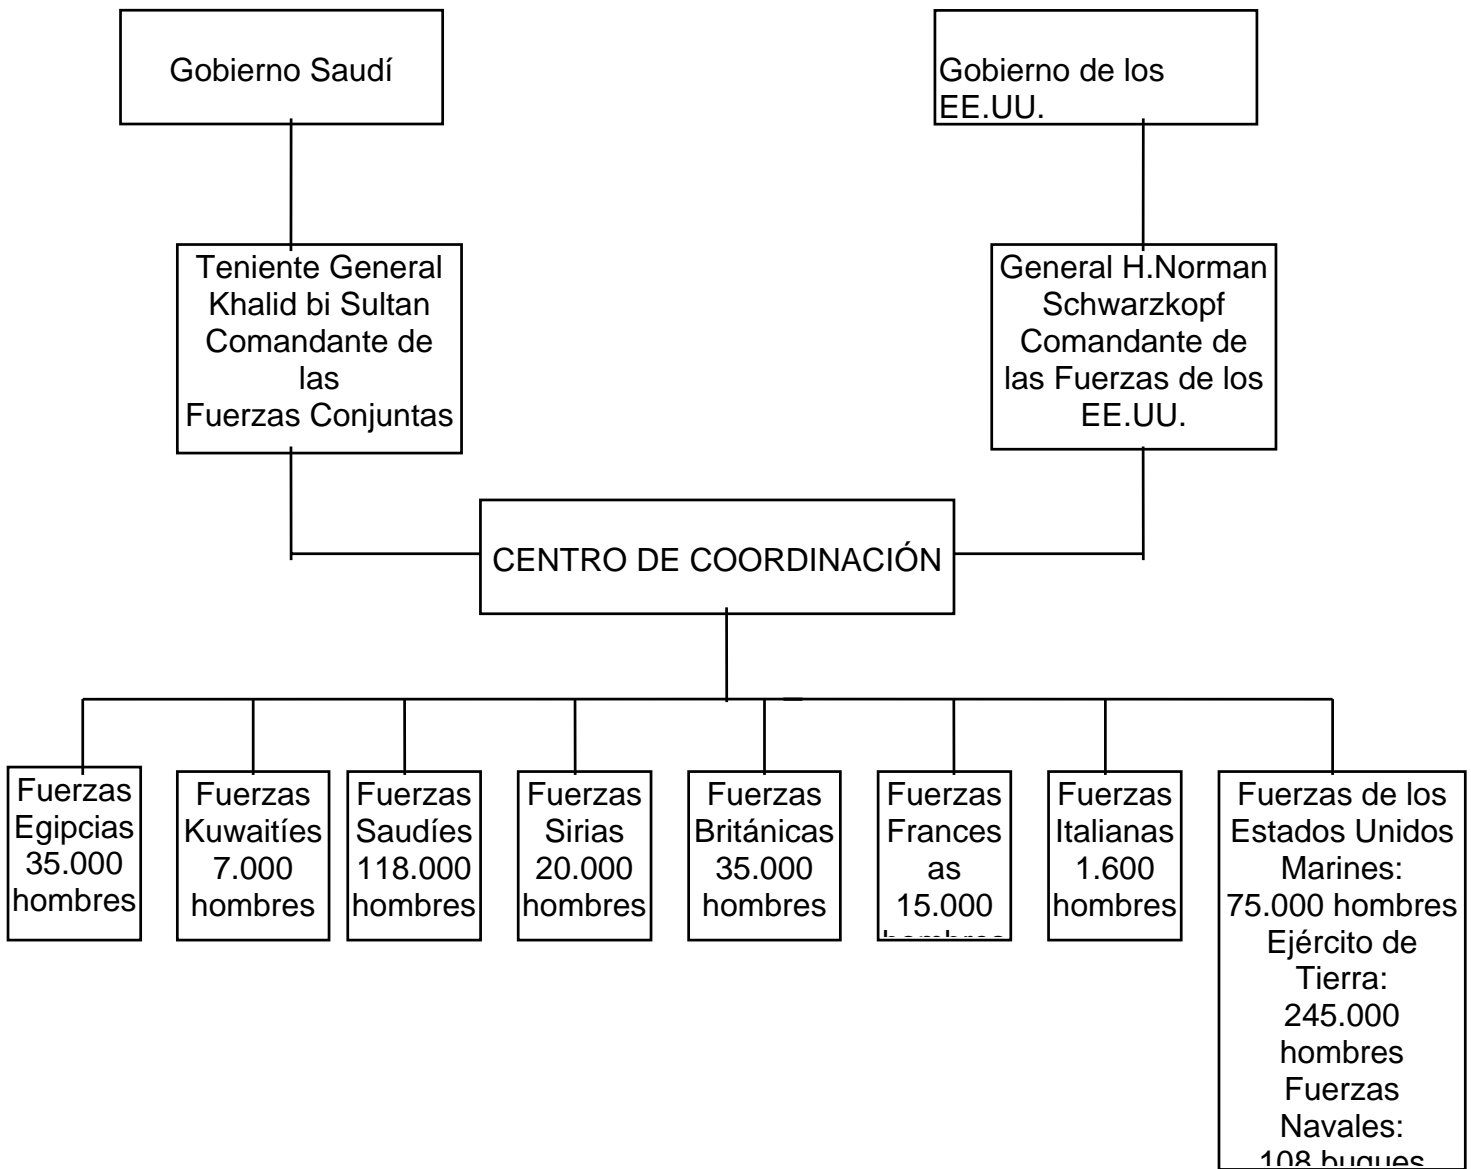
Gobierno Saudí

Gobierno de los EE.UU.

Teniente General Khalid bi Sultan Comandante de las Fuerzas Conjuntas

General H.Norman Schwarzkopf Comandante de las Fuerzas de los EE.UU.

CENTRO DE COORDINACIÓN

Fuerzas Egipcias 35.000 hombres

Fuerzas Kuwaitíes 7.000 hombres

Fuerzas Saudíes 118.000 hombres

Fuerzas Sirias 20.000 hombres

Fuerzas Británicas 35.000 hombres

Fuerzas Frances as 15.000 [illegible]

Fuerzas Italianas 1.600 hombres

Fuerzas de los Estados Unidos Marines: 75.000 hombres Ejército de Tierra: 245.000 hombres Fuerzas Navales: 108 buques